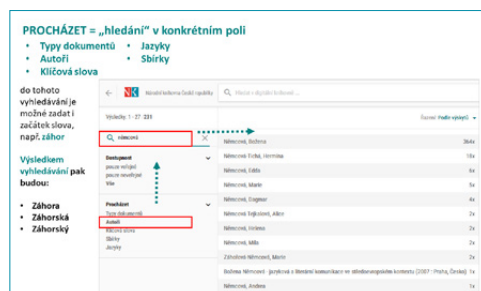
PROCHÁZET = „hledání" v konkrétním poli

- Typy dokumentů
- Autoři
- Klíčová slova
- Jazyky
- Sbírky

do tohoto vyhledávání je možné zadat i začátek slova, např. záhor

Výsledkem vyhledávání pak budou:

- Záhora
- Záhorská
- Záhorský

NK Národní knihovna České republiky

Hledat v digitální knihovně

Výsledky: 1 - 27 231

Řazení Podle výskytů

němcová

Dostupnost
pouze veřejné
pouze neveřejné
Vše

Procházet
Typy dokumentů
Autoři
Klíčová slova
Sbírky
Jazyky

| | |
|---|---|
| Němcová, Božena | 364x |
| Němcová Tvrzí, Hermína | 18x |
| Němcová, Edita | 6x |
| Němcová, Marie | 5x |
| Němcová, Dagmar | 4x |
| Němcová Svjtožová, Alena | 2x |
| Němcová, Helena | 2x |
| Němcová, Míla | 2x |
| Němcová, Jana | 2x |
| Záhořová Němcová, Marie | 2x |
| Božena Němcová : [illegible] | 2x |
| Němcová, Andrea | 1x |